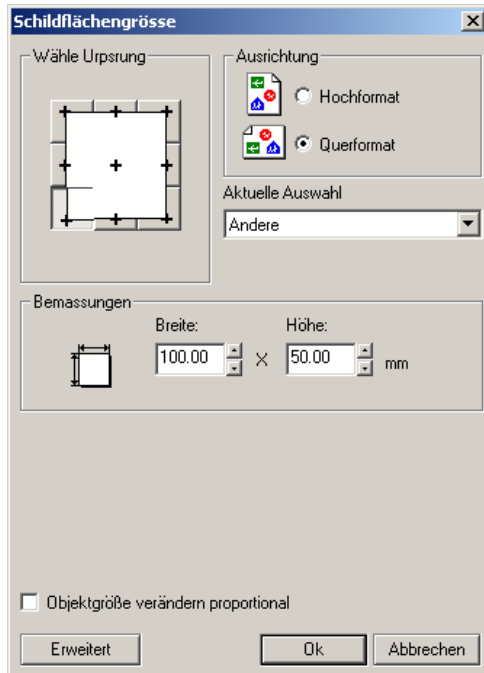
Schildflächengrösse

Wähle Urpsrung

Ausrichtung

Hochformat

Querformat

Aktuelle Auswahl

Andere

Bemassungen

Breite:

Höhe:

100.00 X 50.00 mm

Objektgröße verändern proportional

Erweitert

Ok

Abbrechen